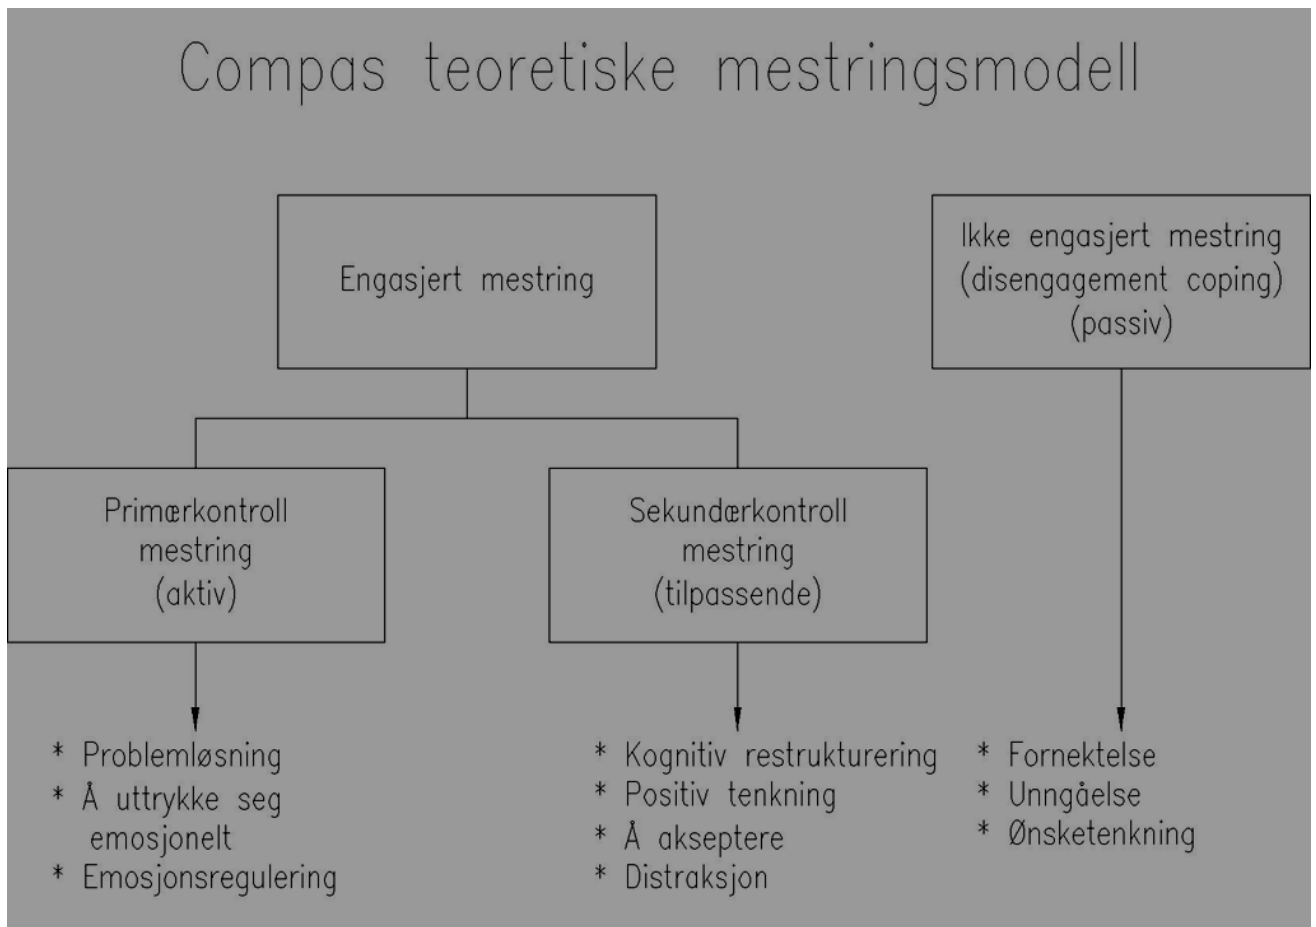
Compas teoretiske mestringsmodell

Engasjert mestring

Ikke engasjert mestring (disengagement coping) (passiv)

Primærkontroll mestring (aktiv)

Sekundærkontroll mestring (tilpassende)

* Problemløsning
* Å uttrykke seg emosjonelt
* Emosjonsregulering

* Kognitiv restrukturering
* Positiv tenkning
* Å akseptere
* Distraksjon

* Fornektelse
* Unngåelse
* Ønsketenkning